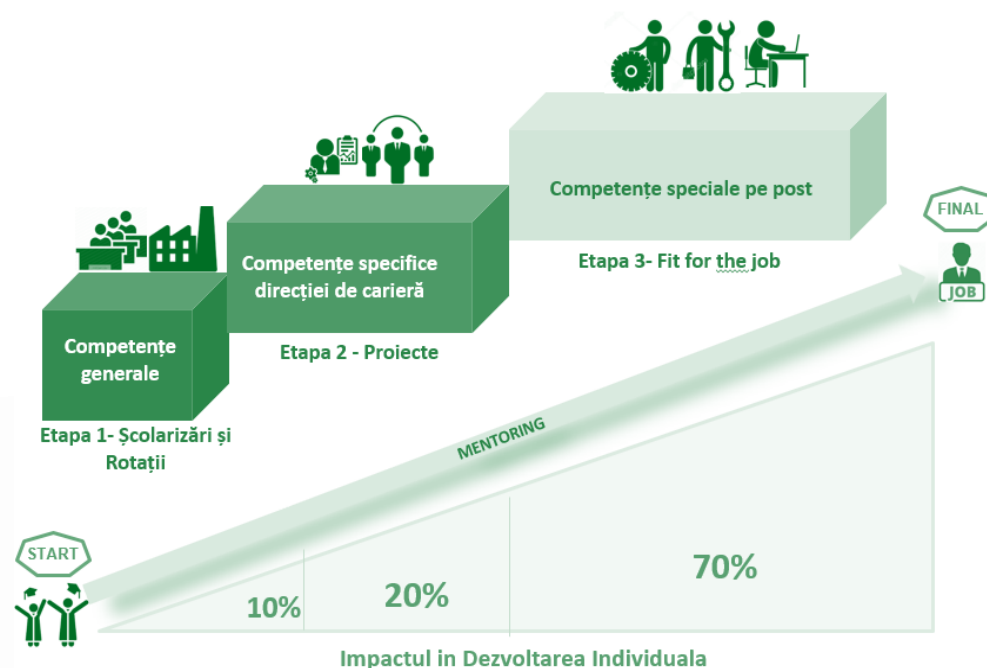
Competențe speciale pe post

FINAL

Competențe specifice direcției de carieră

Etapa 3- Fit for the job

JOB

Competențe generale

Etapa 2 - Proiecte

Etapa 1- Școlarizări și Rotații

MENTORING

START

70%

20%

10%

Impactul in Dezvoltarea Individuala